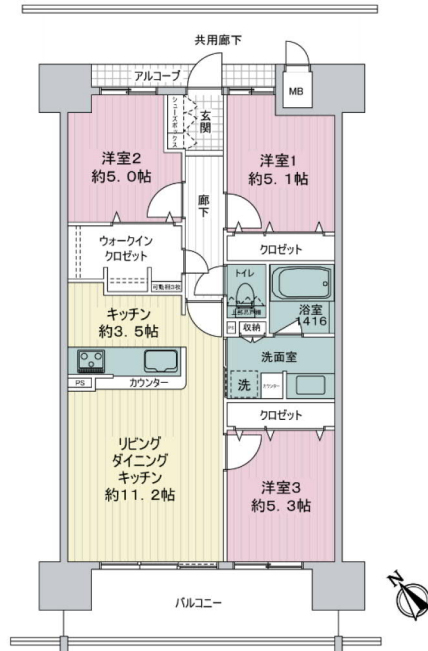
共用廊下

アルコーブ

MB

シューズボックス

玄関

洋室2
約5.0帖

洋室1
約5.1帖

廊下

ウォークイン
クロゼット

クロゼット

可動棚3枚

トイレ

上部吊戸棚

浴室
1416

収納

キッチン
約3.5帖

洗面室

洗

カウンター

PS

カウンター

クロゼット

リビング
ダイニング
キッチン
約11.2帖

洋室3
約5.3帖

バルコニー

N